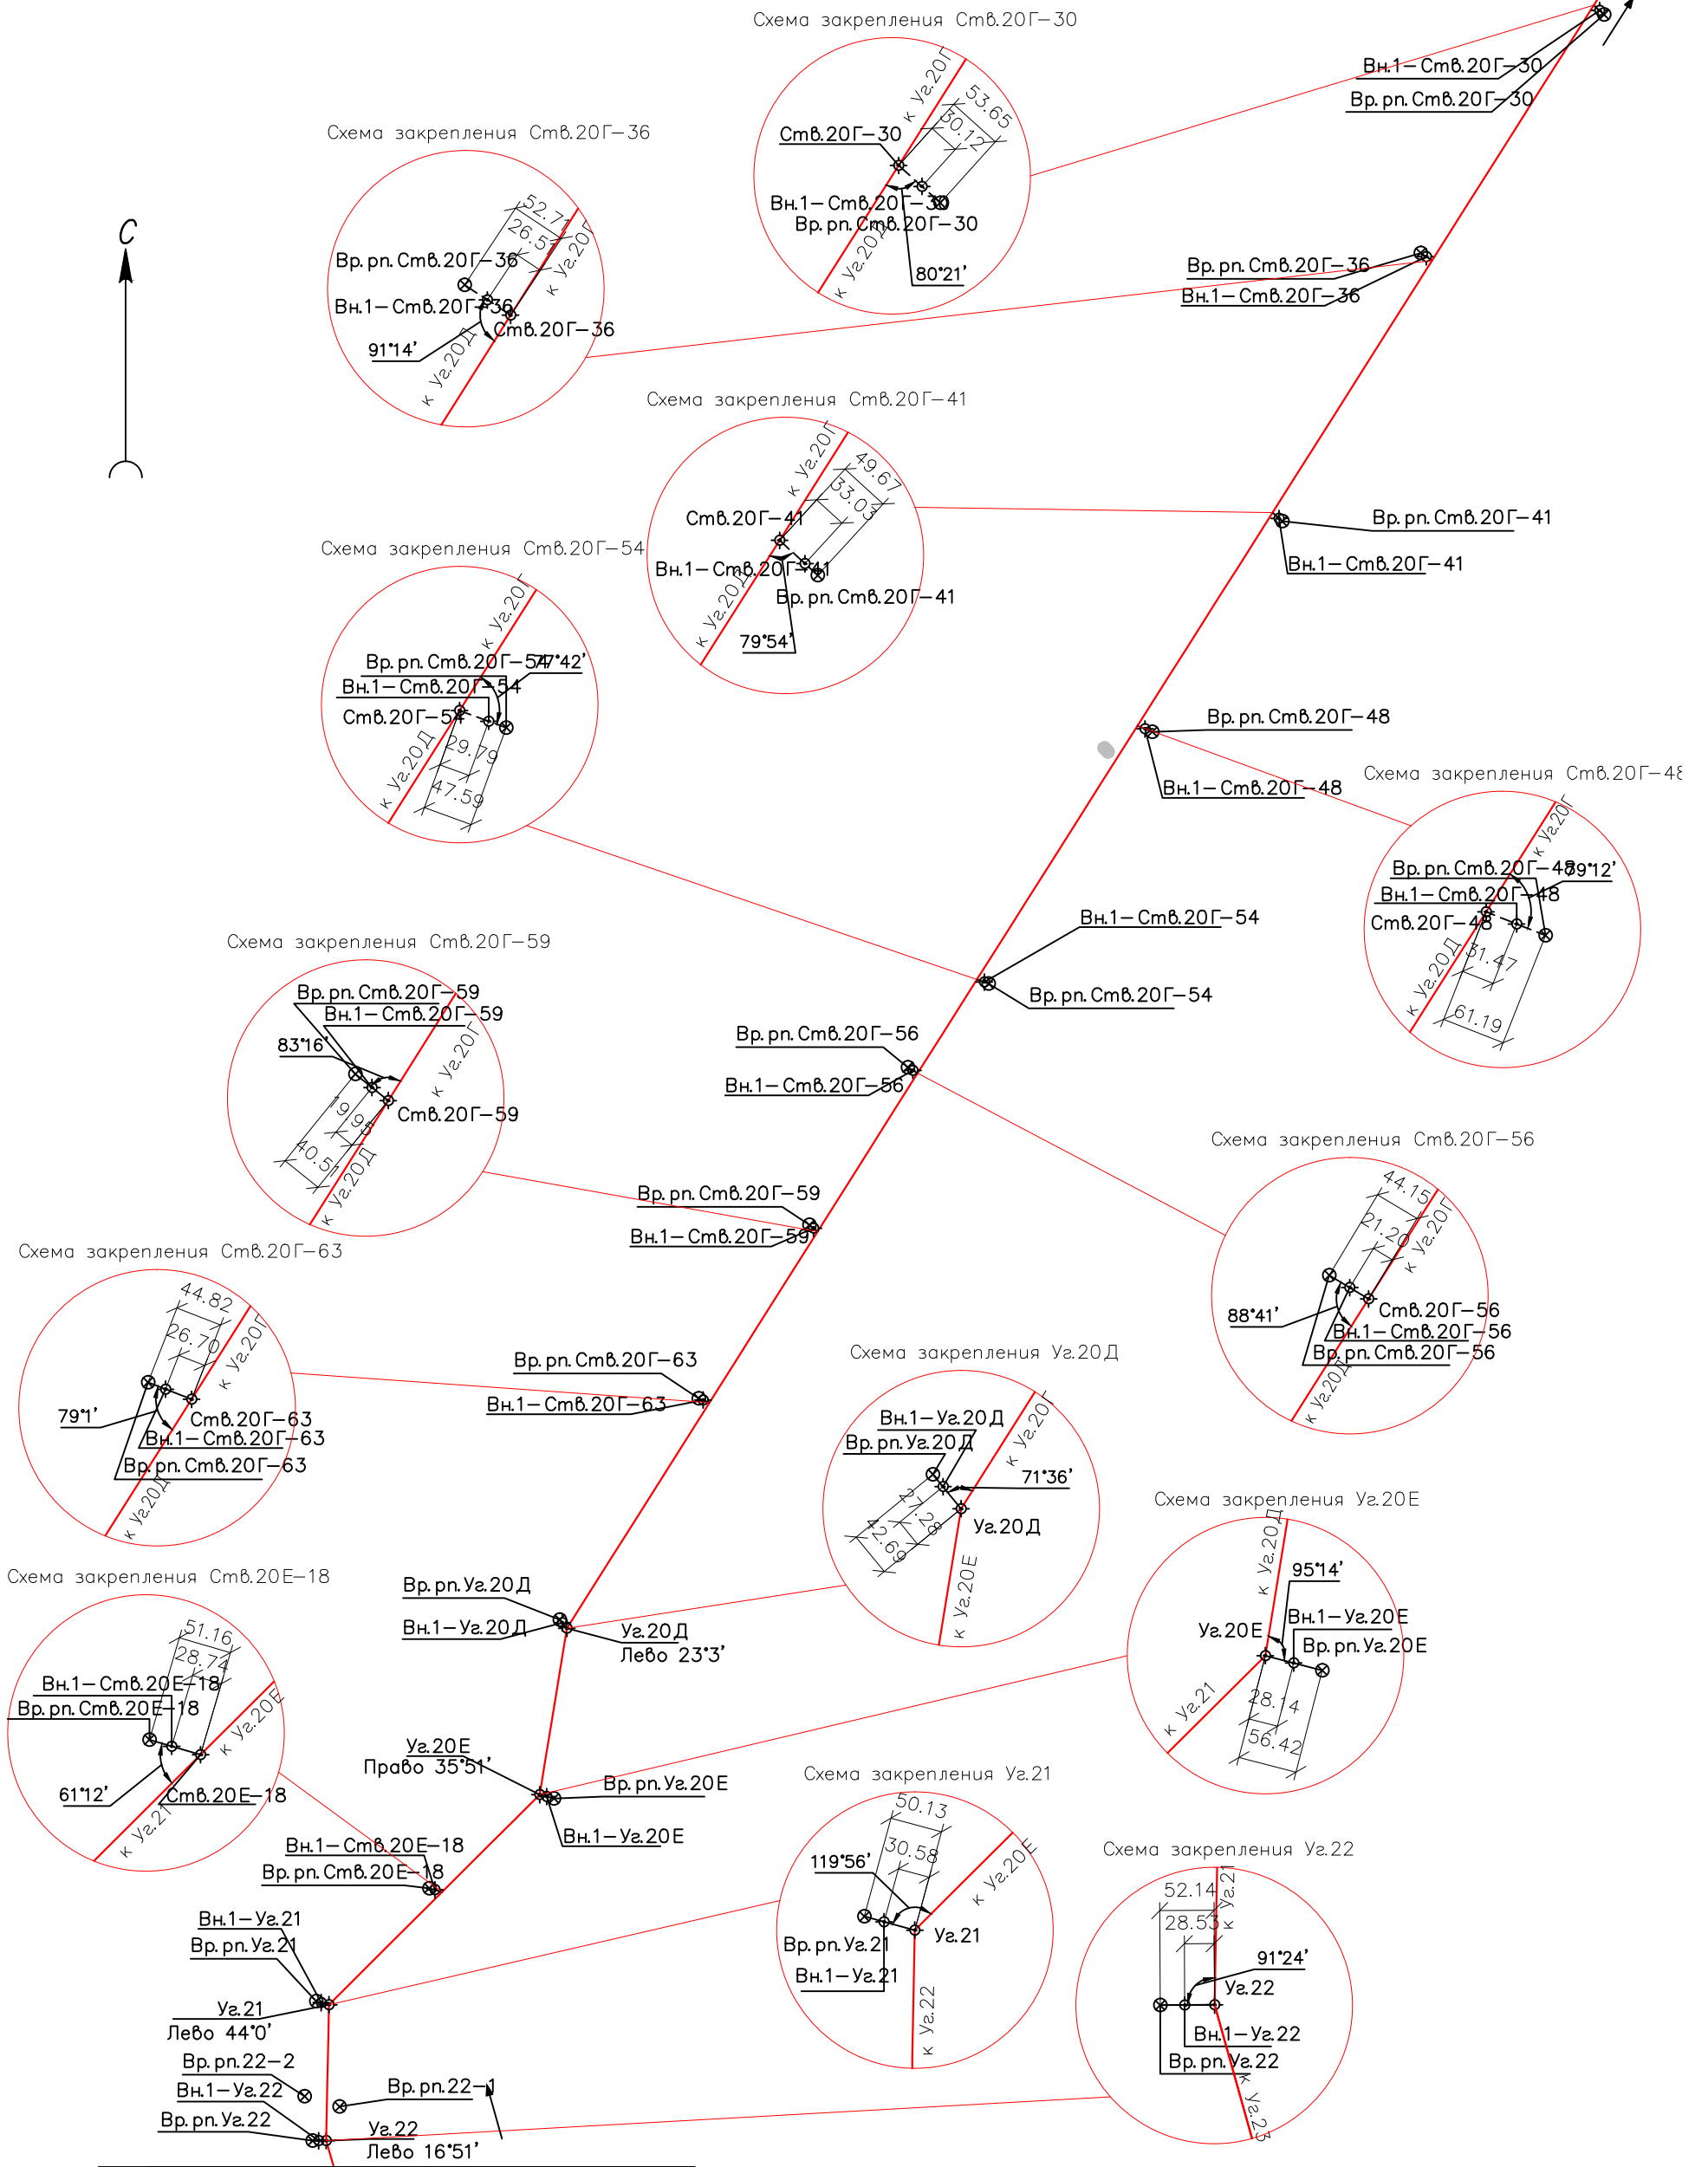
Схема закрепления Ств.20Г–30

С

Вн.1– Ств.20Г–30
Вр.рп.Ств.20Г–30

Ств.20Г–30
к Уг.20Г
53.65
30.12
Вн.1– Ств.20Г–30
Вр.рп.Ств.20Г–30
к Уг.20Д
80°21'

Схема закрепления Ств.20Г–36
52.71
26.51
Вр.рп.Ств.20Г–36
к Уг.20Г
Вн.1– Ств.20Г–36
Ств.20Г–36
91°14'
к Уг.20Д

Вр.рп.Ств.20Г–36
Вн.1– Ств.20Г–36

Схема закрепления Ств.20Г–41
к Уг.20Г
49.67
33.03
Ств.20Г–41
Вн.1– Ств.20Г–41
Вр.рп.Ств.20Г–41
к Уг.20Д
79°54'

Вр.рп.Ств.20Г–41
Вн.1– Ств.20Г–41

Схема закрепления Ств.20Г–54
к Уг.20Г
Вр.рп.Ств.20Г–54
77°42'
Вн.1– Ств.20Г–54
Ств.20Г–54
к Уг.20Д
29.79
47.59

Вр.рп.Ств.20Г–48
Вн.1– Ств.20Г–48

Схема закрепления Ств.20Г–48
к Уг.20Г
Вр.рп.Ств.20Г–48
79°12'
Вн.1– Ств.20Г–48
Ств.20Г–48
к Уг.20Д
31.47
61.19

Вн.1– Ств.20Г–54
Вр.рп.Ств.20Г–54

Схема закрепления Ств.20Г–59
Вр.рп.Ств.20Г–59
Вн.1– Ств.20Г–59
83°16'
к Уг.20Г
Ств.20Г–59
19.96
40.51
к Уг.20Д

Вр.рп.Ств.20Г–56
Вн.1– Ств.20Г–56

Вр.рп.Ств.20Г–59
Вн.1– Ств.20Г–59

Схема закрепления Ств.20Г–56
44.15
21.20
к Уг.20Г
88°41'
Ств.20Г–56
Вн.1– Ств.20Г–56
Вр.рп.Ств.20Г–56
к Уг.20Д

Схема закрепления Ств.20Г–63
44.82
26.70
к Уг.20Г
79°1'
Ств.20Г–63
Вн.1– Ств.20Г–63
Вр.рп.Ств.20Г–63
к Уг.20Д

Вр.рп.Ств.20Г–63
Вн.1– Ств.20Г–63

Схема закрепления Уг.20Д
Вн.1– Уг.20Д
Вр.рп.Уг.20Д
к Уг.20Г
71°36'
27.28
42.69
Уг.20Д
к Уг.20Е

Схема закрепления Уг.20Е
к Уг.20Д
95°14'
Вн.1– Уг.20Е
Уг.20Е
Вр.рп.Уг.20Е
к Уг.21
28.14
56.42

Схема закрепления Ств.20Е–18
51.16
28.72
Вн.1– Ств.20Е–18
Вр.рп.Ств.20Е–18
к Уг.20Е
61°12'
Ств.20Е–18
к Уг.21

Вр.рп.Уг.20Д
Вн.1– Уг.20Д
Уг.20Д
Лево 23°3'

Уг.20Е
Право 35°51'
Вр.рп.Уг.20Е
Вн.1– Уг.20Е

Вн.1– Ств.20Е–18
Вр.рп.Ств.20Е–18

Схема закрепления Уг.21
50.13
30.58
119°56'
к Уг.20Е
Вр.рп.Уг.21
Уг.21
Вн.1– Уг.21
к Уг.22

Схема закрепления Уг.22
52.14
28.53
к Уг.21
91°24'
Уг.22
Вн.1– Уг.22
Вр.рп.Уг.22
к Уг.23

Вн.1– Уг.21
Вр.рп.Уг.21
Уг.21
Лево 44°0'
Вр.рп.22–2
Вн.1– Уг.22
Вр.рп.22–1
Вр.рп.Уг.22
Уг.22
Лево 16°51'